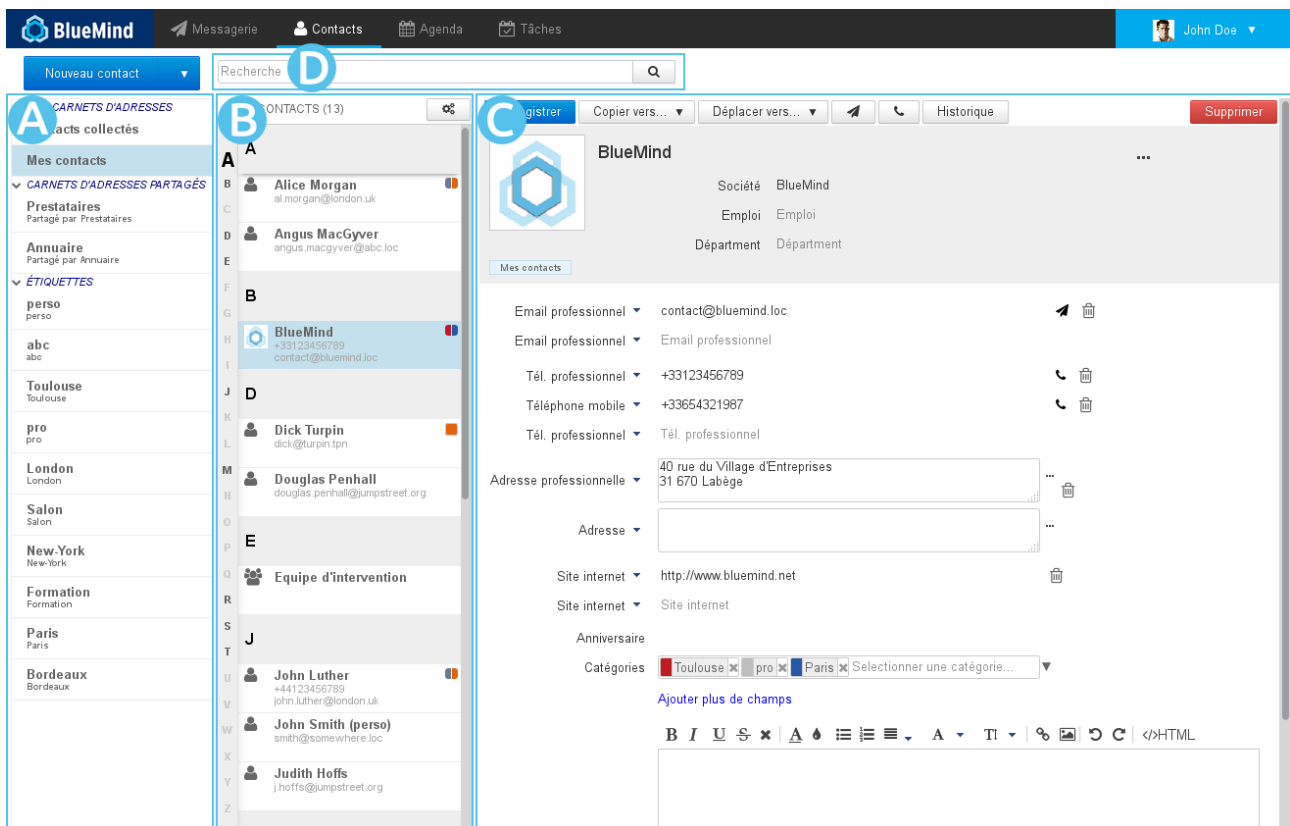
BlueMind  Messagerie  Contacts  Agenda  Tâches  John Doe ▼

Nouveau contact ▼

Recherche D

A
CARNETS D'ADRESSES
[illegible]acts collectés
Mes contacts
CARNETS D'ADRESSES PARTAGÉS
Prestataires
Partagé par Prestataires
Annuaire
Partagé par Annuaire
ÉTIQUETTES
perso
perso
abc
abc
Toulouse
Toulouse
pro
pro
London
London
Salon
Salon
New-York
New-York
Formation
Formation
Paris
Paris
Bordeaux
Bordeaux

B
CONTACTS (13)
A B C D E F G H I J K L M N O P Q R S T U V W X Y Z
A
Alice Morgan
al.morgan@london.uk
Angus MacGyver
angus.macgyver@abc.loc
B
BlueMind
+33123456789
contact@bluemind.loc
D
Dick Turpin
dick@turpin.tpn
Douglas Penhall
douglas.penhall@jumpstreet.org
E
Equipe d'intervention
J
John Luther
+44123456789
john.luther@london.uk
John Smith (perso)
smith@somewhere.loc
Judith Hoffs
j.hoffs@jumpstreet.org

C
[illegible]gistrer  Copier vers... ▼  Déplacer vers... ▼  Historique  Supprimer

BlueMind ...
Société BlueMind
Emploi Emploi
Départment Départment
Mes contacts

Email professionnel ▼ contact@bluemind.loc
Email professionnel ▼ Email professionnel
Tél. professionnel ▼ +33123456789
Téléphone mobile ▼ +33654321987
Tél. professionnel ▼ Tél. professionnel
Adresse professionnelle ▼ 40 rue du Village d'Entreprises
31 670 Labège
Adresse ▼
Site internet ▼ http://www.bluemind.net
Site internet ▼ Site internet
Anniversaire
Catégories Toulouse pro Paris Selectionner une catégorie...
Ajouter plus de champs
B I U S A A Tl </>HTML